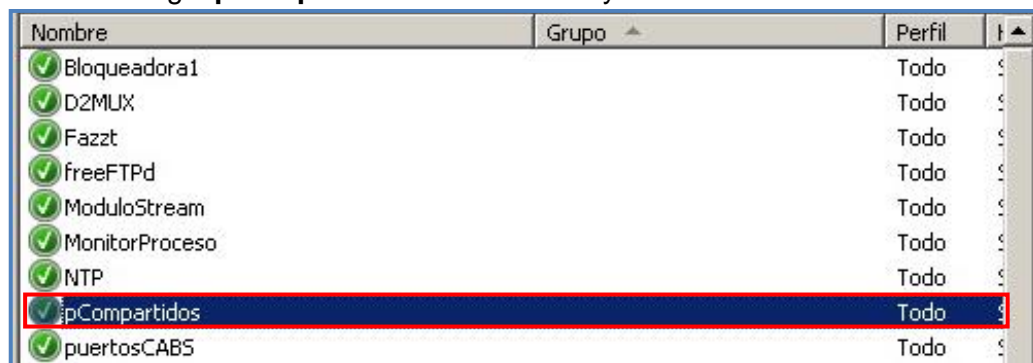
| Nombre | Grupo | Perfil |
|---|---|---|
| Bloqueadora1 | | Todo |
| D2MUX | | Todo |
| Fazzt | | Todo |
| freeFTPd | | Todo |
| ModuloStream | | Todo |
| MonitorProceso | | Todo |
| NTP | | Todo |
| pCompartidos | | Todo |
| puertosCABS | | Todo |